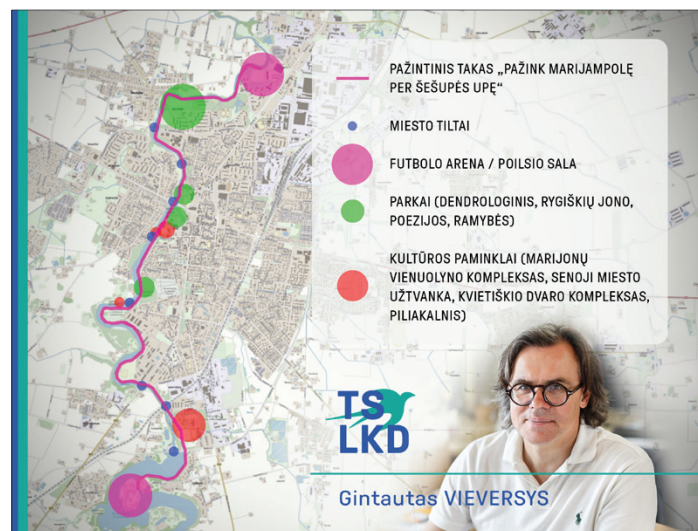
PAŽINTINIS TAKAS „PAŽINK MARIJAMPOLĘ PER ŠEŠUPĖS UPĘ“

MIESTO TILTAI

FUTBOLO ARENA / POILSIO SALA

PARKAI (DENDROLOGINIS, RYGIŠKIŲ JONO, POEZIJOS, RAMYBĖS)

KULTŪROS PAMINKLAI (MARIJONŲ VIENUOLYNO KOMPLEKSAS, SENOJI MIESTO UŽTVANKA, KVIETIŠKIO DVARO KOMPLEKSAS, PILIAKALNIS)

TS LKD

Gintautas VIEVERSYS